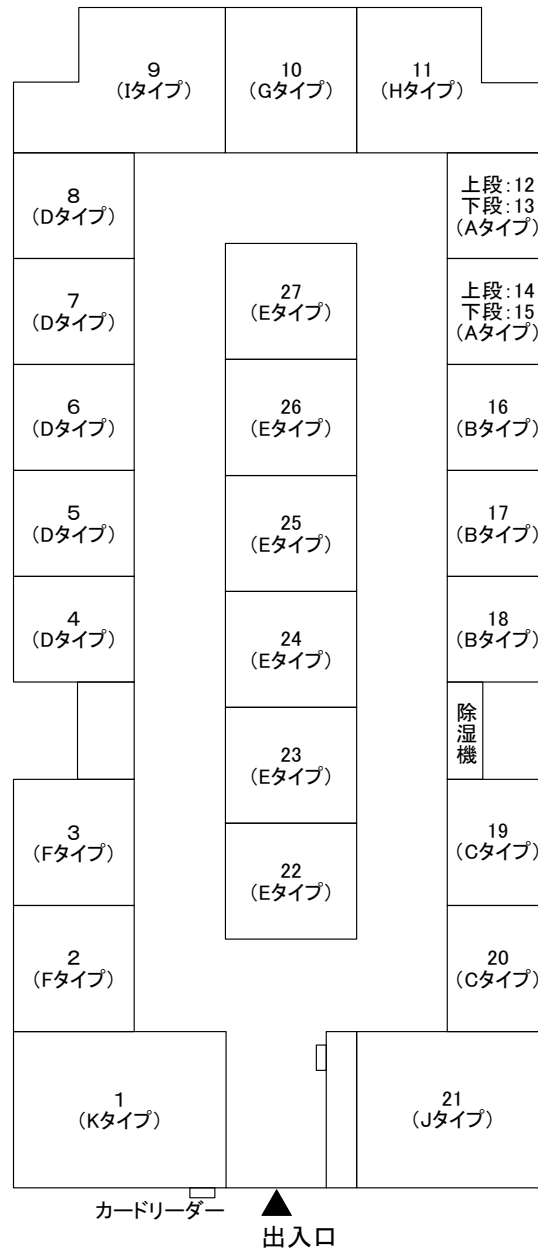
9
(Iタイプ)

10
(Gタイプ)

11
(Hタイプ)

8
(Dタイプ)

上段:12
下段:13
(Aタイプ)

27
(Eタイプ)

7
(Dタイプ)

上段:14
下段:15
(Aタイプ)

6
(Dタイプ)

26
(Eタイプ)

16
(Bタイプ)

5
(Dタイプ)

25
(Eタイプ)

17
(Bタイプ)

4
(Dタイプ)

24
(Eタイプ)

18
(Bタイプ)

除湿機

23
(Eタイプ)

3
(Fタイプ)

19
(Cタイプ)

22
(Eタイプ)

2
(Fタイプ)

20
(Cタイプ)

1
(Kタイプ)

21
(Jタイプ)

カードリーダー

出入口